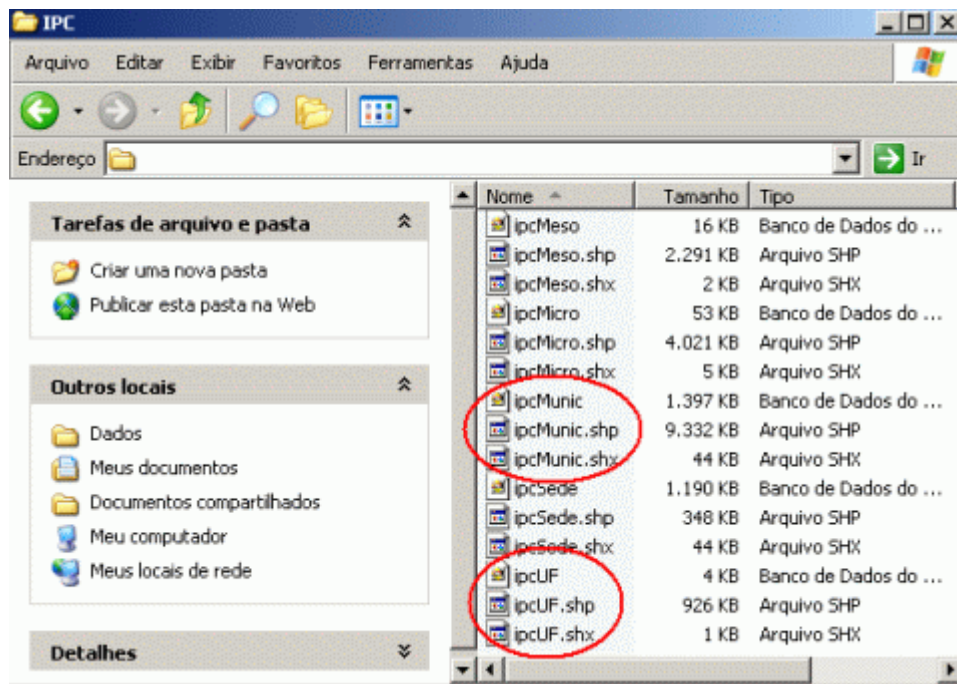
IPC

Arquivo Editar Exibir Favoritos Ferramentas Ajuda

Endereço

Ir

Tarefas de arquivo e pasta

Criar uma nova pasta
Publicar esta pasta na Web

Outros locais

Dados
Meus documentos
Documentos compartilhados
Meu computador
Meus locais de rede

Detalhes

| Nome | Tamanho | Tipo |
|---|---|---|
| ipcMeso | 16 KB | Banco de Dados do ... |
| ipcMeso.shp | 2.291 KB | Arquivo SHP |
| ipcMeso.shx | 2 KB | Arquivo SHX |
| ipcMicro | 53 KB | Banco de Dados do ... |
| ipcMicro.shp | 4.021 KB | Arquivo SHP |
| ipcMicro.shx | 5 KB | Arquivo SHX |
| ipcMunic | 1.397 KB | Banco de Dados do ... |
| ipcMunic.shp | 9.332 KB | Arquivo SHP |
| ipcMunic.shx | 44 KB | Arquivo SHX |
| ipcSede | 1.190 KB | Banco de Dados do ... |
| ipcSede.shp | 348 KB | Arquivo SHP |
| ipcSede.shx | 44 KB | Arquivo SHX |
| ipcUF | 4 KB | Banco de Dados do ... |
| ipcUF.shp | 926 KB | Arquivo SHP |
| ipcUF.shx | 1 KB | Arquivo SHX |